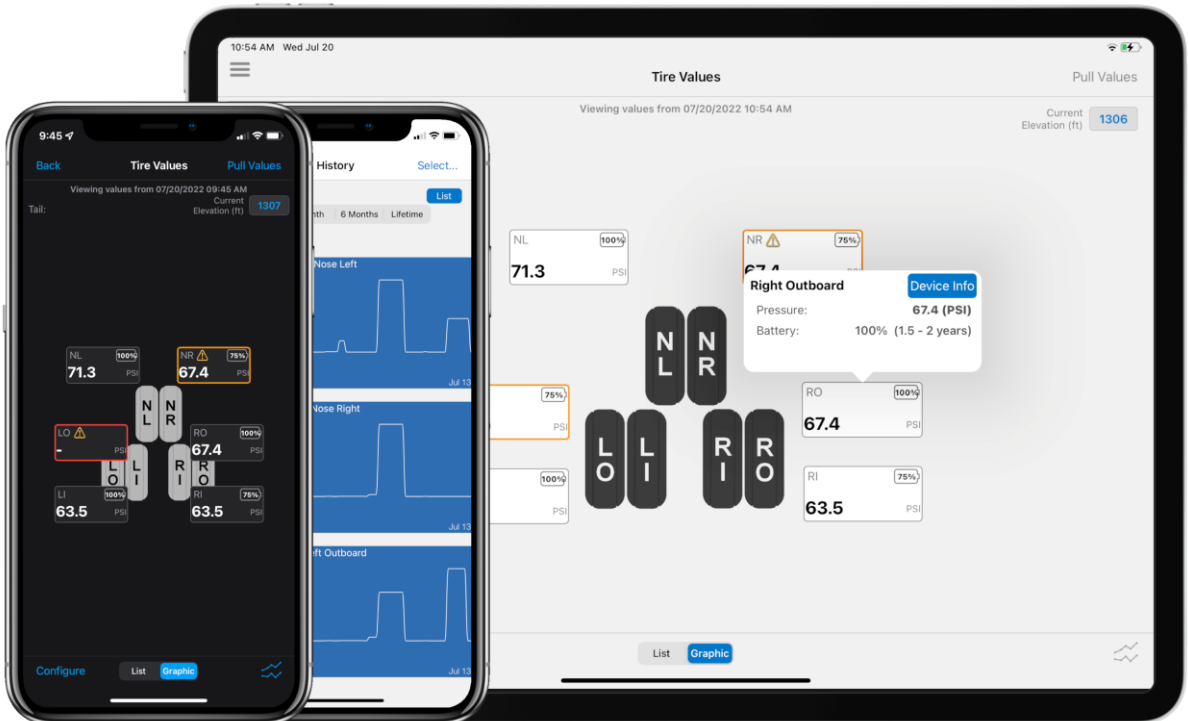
10:54 AM Wed Jul 20

Tire Values

Pull Values

Viewing values from 07/20/2022 10:54 AM

Current Elevation (ft) 1306

NL 100% 71.3 PSI

NR 75% 67.4

Right Outboard Device Info

Pressure: 67.4 (PSI)

Battery: 100% (1.5 - 2 years)

75% PSI

100% PSI

RO 100% 67.4 PSI

RI 75% 63.5 PSI

N L N R L O L I R I R O

List Graphic

9:45

Back Tire Values Pull Values

Viewing values from 07/20/2022 09:45 AM

Tail:

Current Elevation (ft) 1307

NL 100% 71.3 PSI

NR 75% 67.4 PSI

N L N R

LO - PSI

RO 100% 67.4 PSI

L O L I R I R O

LI 100% 63.5 PSI

RI 75% 63.5 PSI

Configure List Graphic

History Select...

List

nth 6 Months Lifetime

Nose Left

Jul 13

Nose Right

Jul 13

eft Outboard

Jul 13